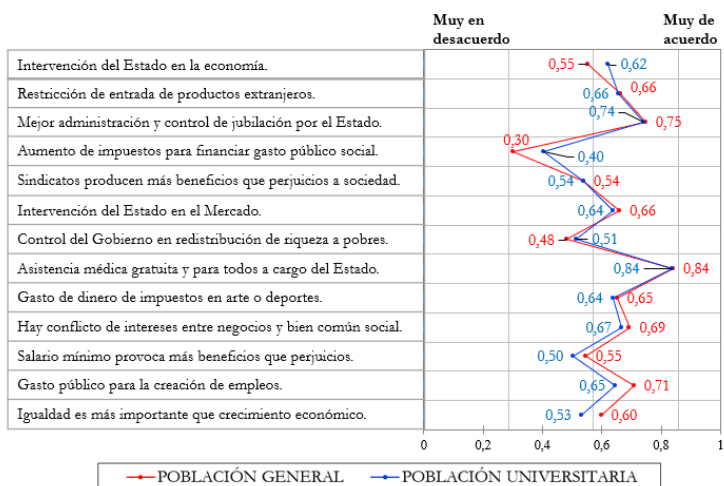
Muy en desacuerdo

Muy de acuerdo

| | Población general | Población universitaria |
|---|---|---|
| Intervención del Estado en la economía. | 0,55 | 0,62 |
| Restricción de entrada de productos extranjeros. | 0,66 | 0,66 |
| Mejor administración y control de jubilación por el Estado. | 0,75 | 0,74 |
| Aumento de impuestos para financiar gasto público social. | 0,30 | 0,40 |
| Sindicatos producen más beneficios que perjuicios a sociedad. | 0,54 | 0,54 |
| Intervención del Estado en el Mercado. | 0,66 | 0,64 |
| Control del Gobierno en redistribución de riqueza a pobres. | 0,48 | 0,51 |
| Asistencia médica gratuita y para todos a cargo del Estado. | 0,84 | 0,84 |
| Gasto de dinero de impuestos en arte o deportes. | 0,65 | 0,64 |
| Hay conflicto de intereses entre negocios y bien común social. | 0,69 | 0,67 |
| Salario mínimo provoca más beneficios que perjuicios. | 0,55 | 0,50 |
| Gasto público para la creación de empleos. | 0,71 | 0,65 |
| Igualdad es más importante que crecimiento económico. | 0,60 | 0,53 |

0 0,2 0,4 0,6 0,8 1

POBLACIÓN GENERAL
POBLACIÓN UNIVERSITARIA